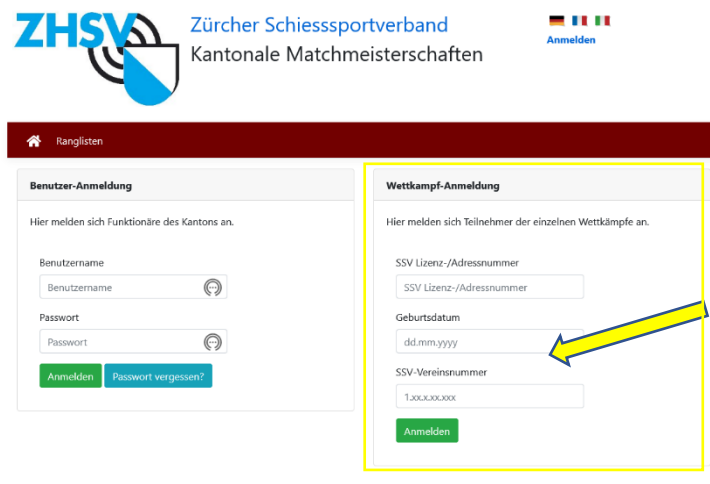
ZHSV

Zürcher Schiesssportverband
Kantonale Matchmeisterschaften

Anmelden

Ranglisten

Benutzer-Anmeldung

Hier melden sich Funktionäre des Kantons an.

Benutzername
Benutzername

Passwort
Passwort

Anmelden
Passwort vergessen?

Wettkampf-Anmeldung

Hier melden sich Teilnehmer der einzelnen Wettkämpfe an.

SSV Lizenz-/Adressnummer
SSV Lizenz-/Adressnummer

Geburtsdatum
dd.mm.yyyy

SSV-Vereinsnummer
1.xx.x.xx.xxx

Anmelden